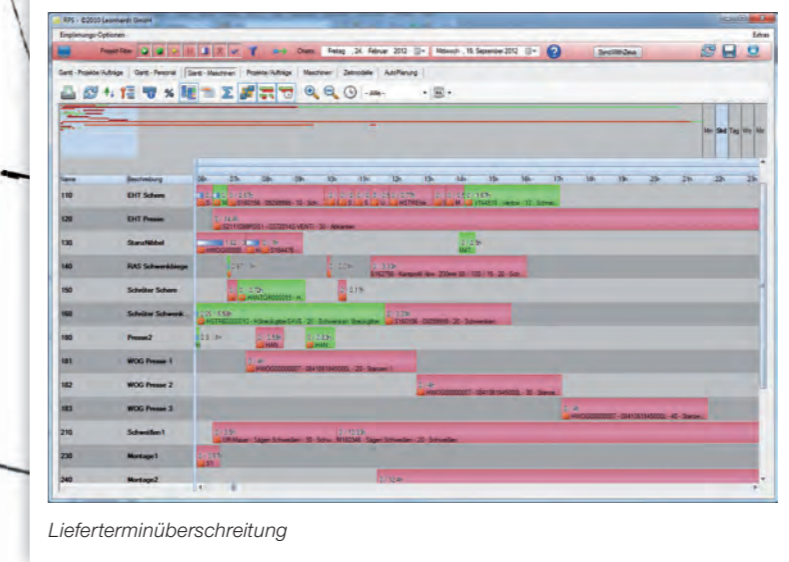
RPS - ©2010 Leonhardt GmbH

Einplanungs-Optionen

Extras

Projekt-Filter

Chans:

Freitag , 24. Februar 2012

Mittwoch , 19. September 2012

SyncWithZeus

Gantt - Projekte Aufträge | Gantt - Personal | Gantt - Maschinen | Projekte/Aufträge | Maschinen | Zeitmodelle | AutoPlanung

Mo | Sa | Tag | Wo | Mo

| Name | Beschreibung |
|---|---|
| 110 | EHT Schere |
| 120 | EHT Presse |
| 130 | Stanz/Nibbel |
| 140 | RAS Schwenkbiege |
| 150 | Schröter Schere |
| 160 | Schröter Schwenk... |
| 180 | Presse2 |
| 181 | WOG Presse 1 |
| 182 | WOG Presse 2 |
| 183 | WOG Presse 3 |
| 210 | Schweißen1 |
| 230 | Montage1 |
| 240 | Montage2 |

Lieferterminüberschreitung